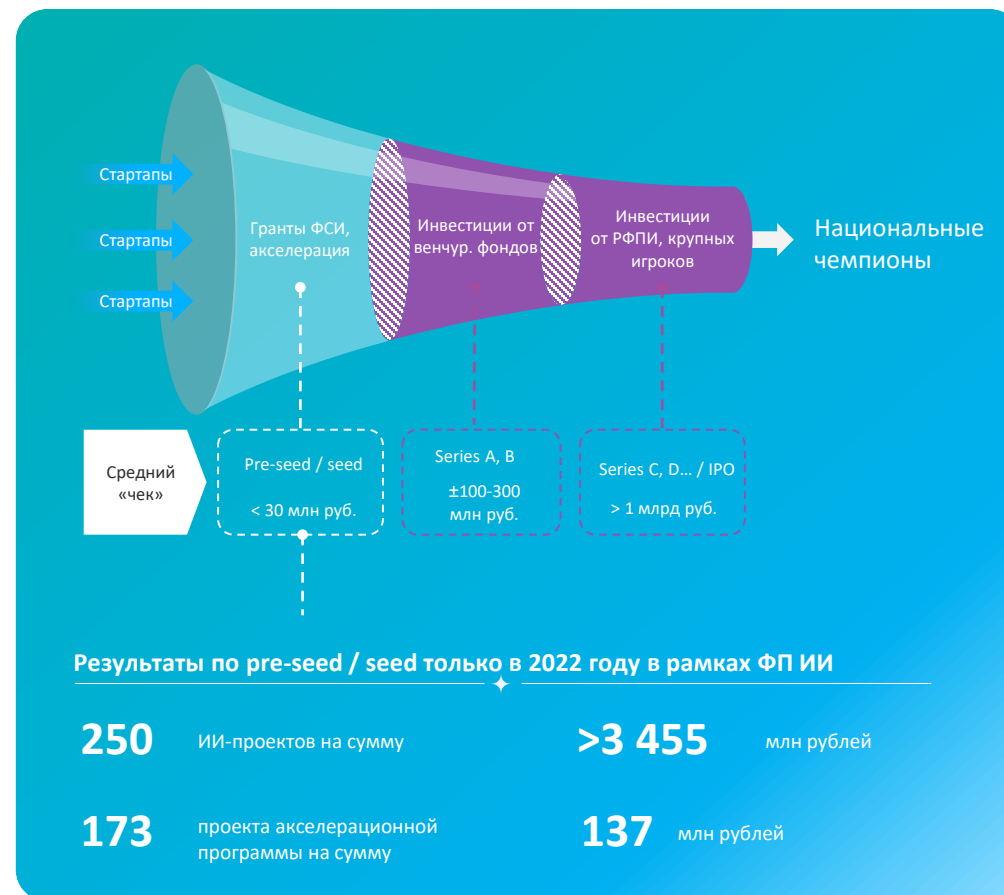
Стартапы

Стартапы

Стартапы

Гранты ФСИ, акселерация

Инвестиции от венчур. фондов

Инвестиции от РФПИ, крупных игроков

Национальные чемпионы

Средний «чек»

Pre-seed / seed

< 30 млн руб.

Series A, B

±100-300 млн руб.

Series C, D… / IPO

> 1 млрд руб.

Результаты по pre-seed / seed только в 2022 году в рамках ФП ИИ

250 ИИ-проектов на сумму

>3 455 млн рублей

173 проекта акселерационной программы на сумму

137 млн рублей